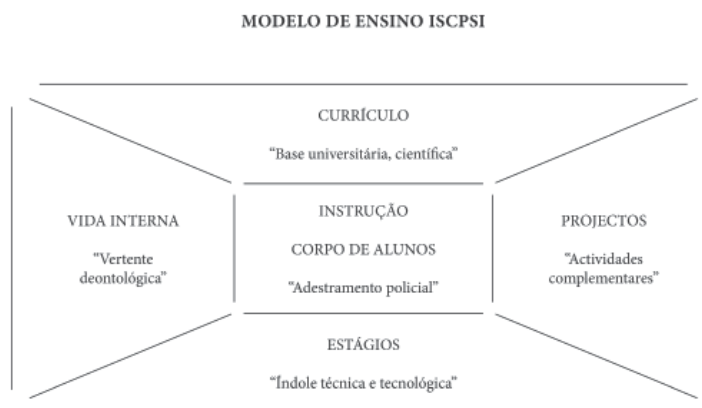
MODELO DE ENSINO ISCPSI

CURRÍCULO

"Base universitária, científica"

VIDA INTERNA

"Vertente deontológica"

INSTRUÇÃO

CORPO DE ALUNOS

"Adestramento policial"

PROJECTOS

"Actividades complementares"

ESTÁGIOS

"Índole técnica e tecnológica"